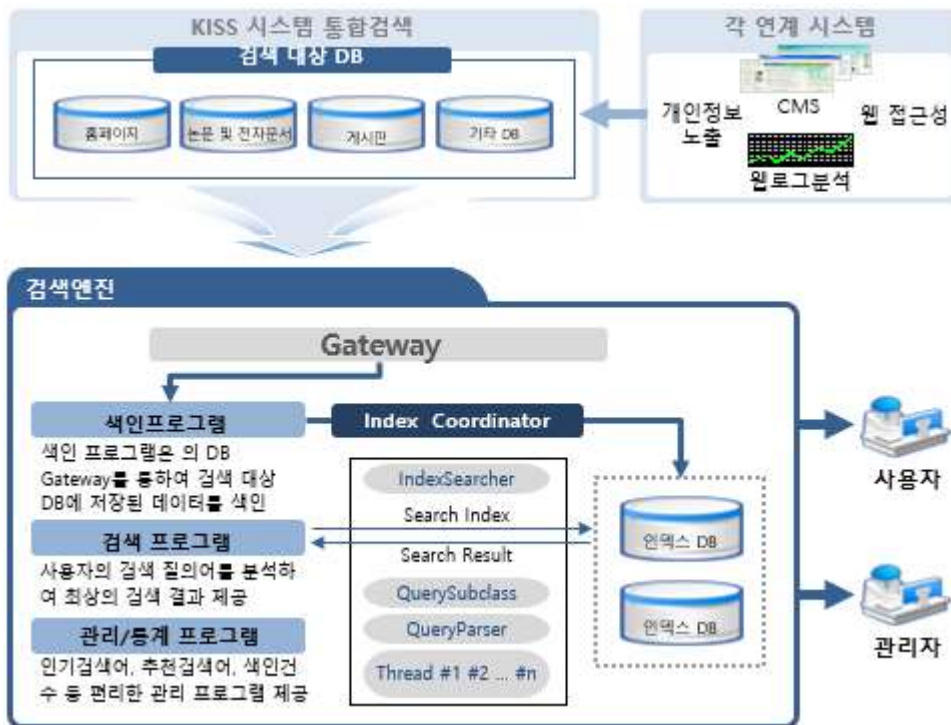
KISS 시스템 통합검색

검색 대상 DB

홈페이지

논문 및 전자문서

게시판

기타 DB

각 연계 시스템

개인정보 노출

CMS

웹 접근성

웹로그분석

검색엔진

Gateway

색인프로그램

색인 프로그램은 의 DB Gateway를 통하여 검색 대상 DB에 저장된 데이터를 색인

검색 프로그램

사용자의 검색 질의어를 분석하여 최상의 검색 결과 제공

관리/통계 프로그램

인기검색어, 추천검색어, 색인건수 등 편리한 관리 프로그램 제공

Index Coordinator

IndexSearcher

Search Index

Search Result

QuerySubclass

QueryParser

Thread #1 #2 ... #n

인덱스 DB

인덱스 DB

사용자

관리자